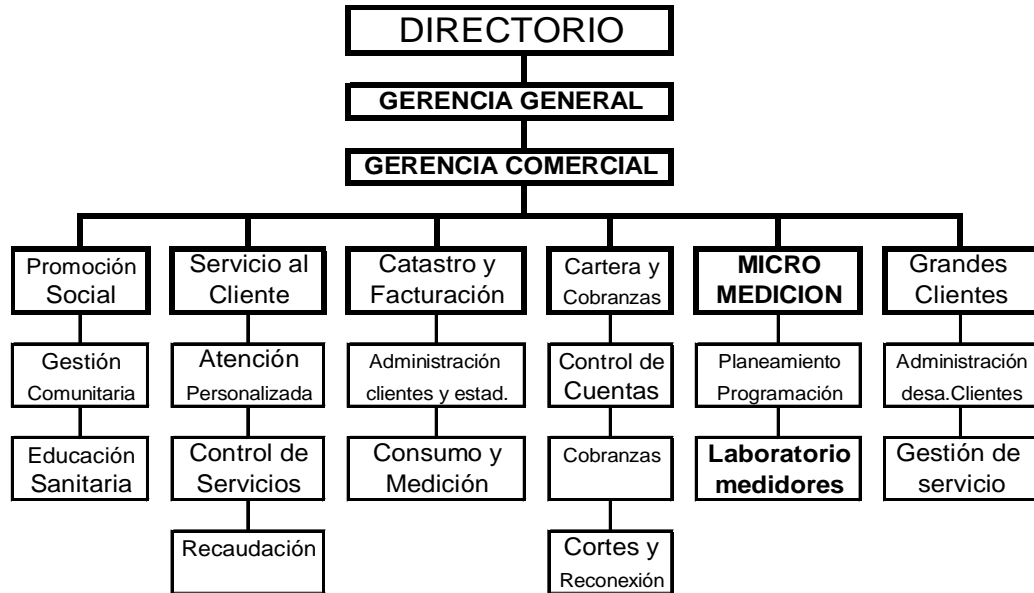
DIRECTORIO

GERENCIA GENERAL

GERENCIA COMERCIAL

Promoción Social

Gestión Comunitaria

Educación Sanitaria

Servicio al Cliente

Atención Personalizada

Control de Servicios

Recaudación

Catastro y Facturación

Administración clientes y estad.

Consumo y Medición

Cartera y Cobranzas

Control de Cuentas

Cobranzas

Cortes y Reconexión

MICRO MEDICION

Planeamiento Programación

Laboratorio medidores

Grandes Clientes

Administración desa.Clientes

Gestión de servicio